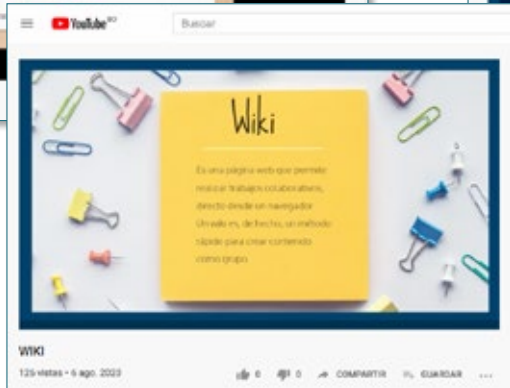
YouTube MX

Buscar

Wiki

Es una página web que permite realizar trabajos colaborativos, directo desde un navegador. Un wiki es, de hecho, un método rápido para crear contenido como grupo.

WIKI

125 vistas • 6 ago. 2023

0 0 COMPARTIR GUARDAR ...